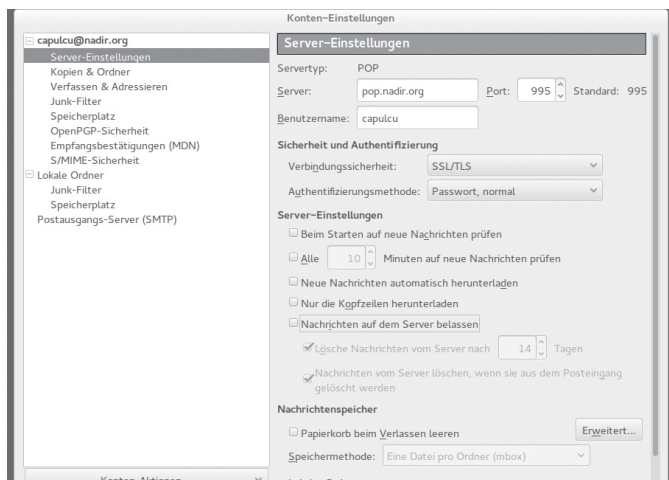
Konten-Einstellungen

capulcu@nadir.org
Server-Einstellungen
Kopien & Ordner
Verfassen & Adressieren
Junk-Filter
Speicherplatz
OpenPGP-Sicherheit
Empfangsbestätigungen (MDN)
S/MIME-Sicherheit
Lokale Ordner
Junk-Filter
Speicherplatz
Postausgangs-Server (SMTP)

Server-Einstellungen

Servertyp: POP

Server: pop.nadir.org Port: 995 Standard: 995

Benutzername: capulcu

Sicherheit und Authentifizierung

Verbindungssicherheit: SSL/TLS

Authentifizierungsmethode: Passwort, normal

Server-Einstellungen

Beim Starten auf neue Nachrichten prüfen

Alle 10 Minuten auf neue Nachrichten prüfen

Neue Nachrichten automatisch herunterladen

Nur die Kopfzeilen herunterladen

Nachrichten auf dem Server belassen

Lösche Nachrichten vom Server nach 14 Tagen

Nachrichten vom Server löschen, wenn sie aus dem Posteingang gelöscht werden

Nachrichtenspeicher

Papierkorb beim Verlassen leeren

Erweitert...

Speichermethode: Eine Datei pro Ordner (mbox)

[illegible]